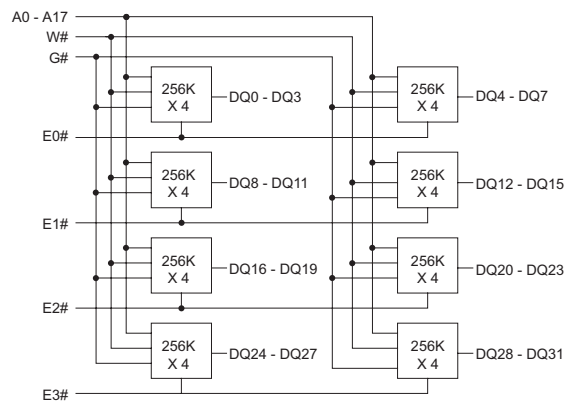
A0 - A17
W#
G#

256K
X 4
DQ0 - DQ3

E0#

256K
X 4
DQ8 - DQ11

E1#

256K
X 4
DQ16 - DQ19

E2#

256K
X 4
DQ24 - DQ27

E3#

256K
X 4
DQ4 - DQ7

256K
X 4
DQ12 - DQ15

256K
X 4
DQ20 - DQ23

256K
X 4
DQ28 - DQ31